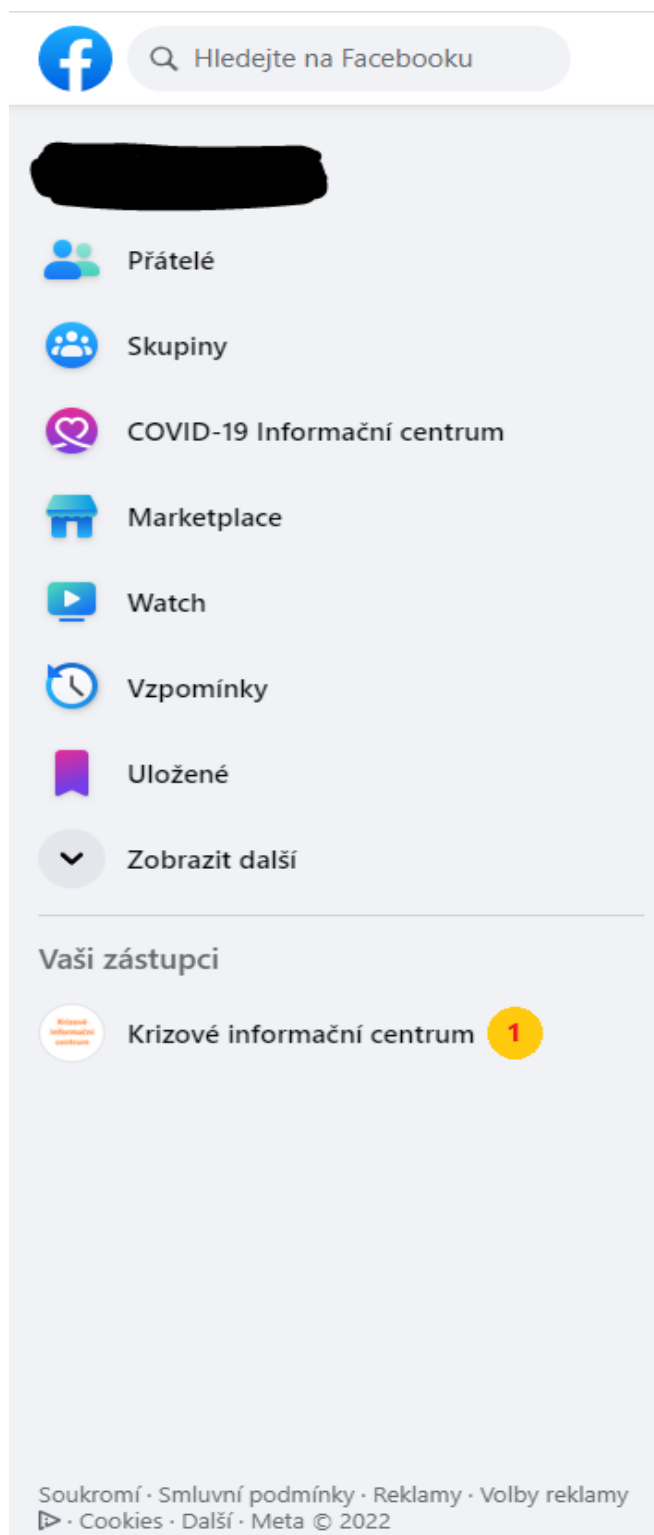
Hledejte na Facebooku

Přátelé

Skupiny

COVID-19 Informační centrum

Marketplace

Watch

Vzpomínky

Uložené

Zobrazit další

Vaši zástupci

Krizové informační centrum

Krizové informační centrum 1

Soukromí · Smluvní podmínky · Reklamy · Volby reklamy · Cookies · Další · Meta © 2022